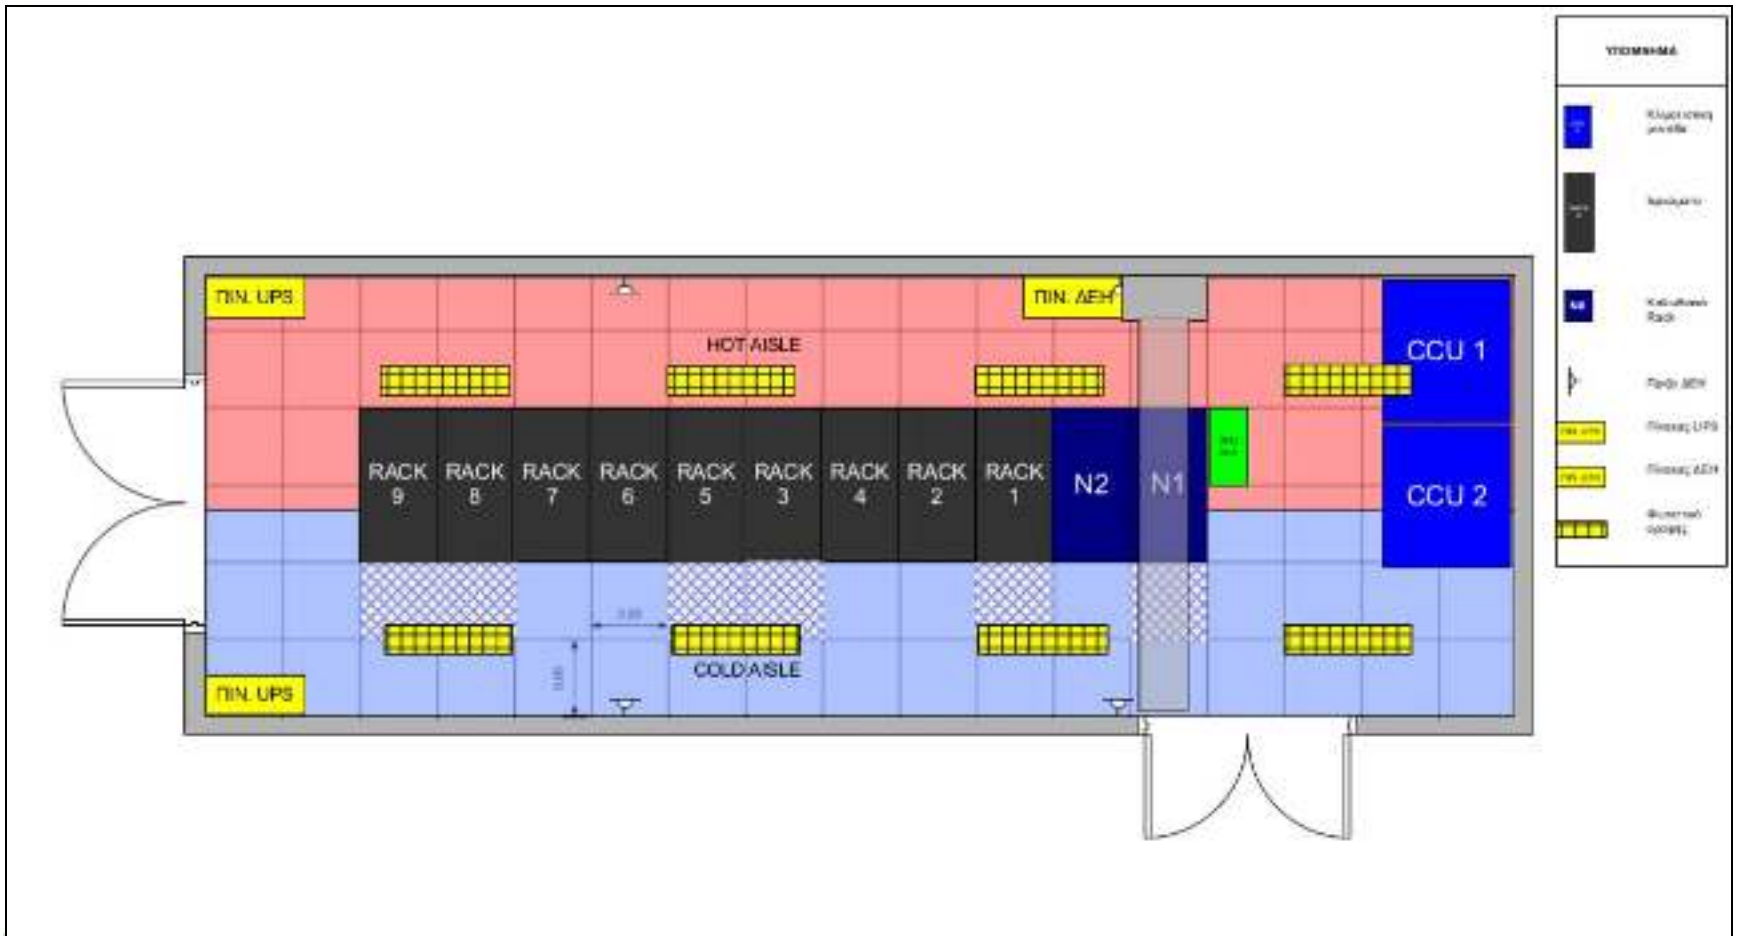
ΥΠΟΜΝΗΜΑ

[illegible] Κλιματιστική μονάδα

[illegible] Ικρίωμα

N1 Καλωδιακό Rack

Πρίζα ΔΕΗ

ΠΙΝ. UPS Πίνακας UPS

ΠΙΝ. ΔΕΗ Πίνακας ΔΕΗ

Φωτιστικό σώμα

ΠΙΝ. UPS

ΠΙΝ. ΔΕΗ

HOT AISLE

CCU 1

RACK 9

RACK 8

RACK 7

RACK 6

RACK 5

RACK 3

RACK 4

RACK 2

RACK 1

N2

N1

CCU 2

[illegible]

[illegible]

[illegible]

COLD AISLE

ΠΙΝ. UPS